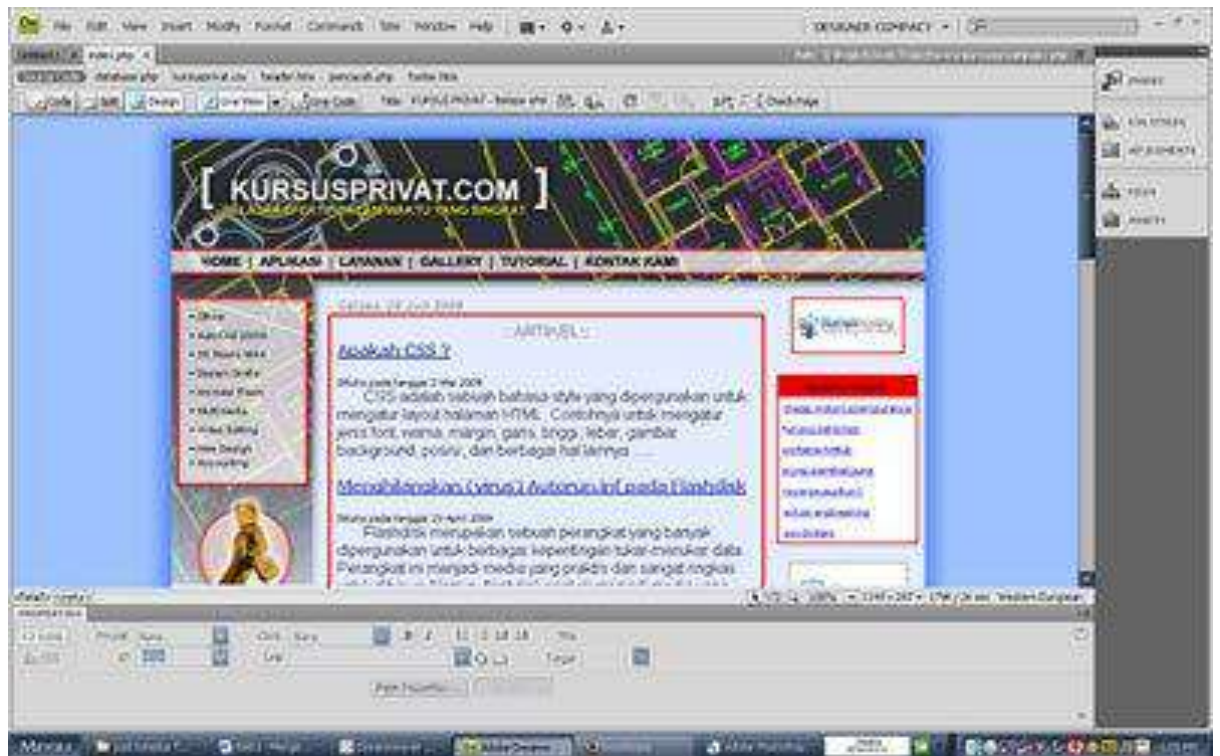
File Edit View Insert Modify Format Commands Site Window Help

DESIGNER COMPACT

index.php

database.php kursusprivat.css header.htm jamsaat.php footer.htm

Code Split Design Live View Live Code Title: KURSUS PRIVAT - Belajar php Check Page

[ KURSUSPRIVAT.COM ]

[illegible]

HOME | APLIKASI | LAYANAN | GALLERY | TUTORIAL | KONTAK KAMI

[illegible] 2009

:: ARTIKEL ::

Apakah CSS ?

Ditulis pada tanggal 2 Mei 2009

CSS adalah sebuah bahasa style yang dipergunakan untuk mengatur layout halaman HTML. Contohnya untuk mengatur jenis font, warna, margin, garis, tinggi, lebar, gambar background, posisi, dan berbagai hal lainnya ......

Menghilangkan (virus) Autorun.inf pada Flashdisk

Ditulis pada tanggal 29 April 2009

Flashdisk merupakan sebuah perangkat yang banyak dipergunakan untuk berbagai kepentingan tukar-menukar data. Perangkat ini menjadi media yang praktis dan sangat ringkas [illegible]

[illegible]

100%

INSERT

CSS STYLES

AP ELEMENTS

FILES

ASSETS